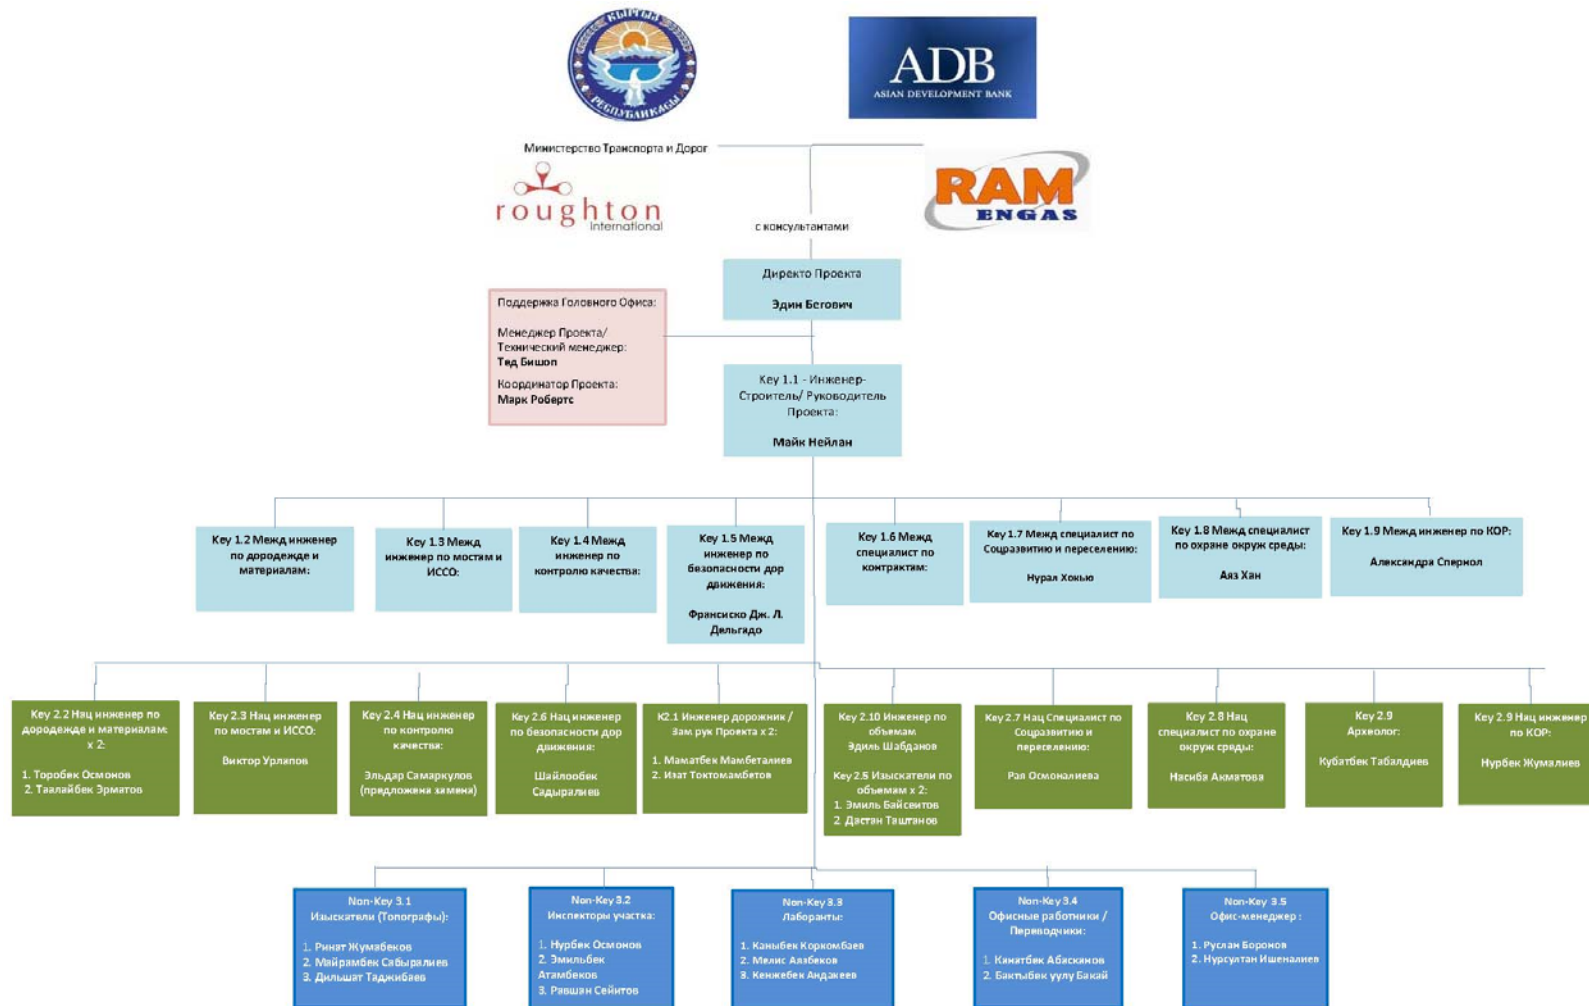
КЫРГЫЗ РЕСПУБЛИКАСЫ

ADB
ASIAN DEVELOPMENT BANK

Министерство Транспорта и Дорог

roughton
International

RAM
ENGAS

с консультантами

Директо Проекта
Эдин Бегович

Поддержка Головного Офиса:
Менеджер Проекта/ Технический менеджер:
Тед Бишоп
Координатор Проекта:
Марк Робертс

Key 1.1 - Инженер-Строитель/ Руководитель Проекта:
Майк Нейлан

Key 1.2 Межд инженер по дородежде и материалам:

Key 1.3 Межд инженер по мостим и ИССО:

Key 1.4 Межд инженер по контролю качества:

Key 1.5 Межд инженер по безопасности дор движения:
Франсиско Дж. Л. Дельгадо

Key 1.6 Межд специалист по контрактам:

Key 1.7 Межд специалист по Соцразвитию и переселению:
Нурал Хокью

Key 1.8 Межд специалист по охране окруж среды:
Аяз Хан

Key 1.9 Межд инженер по КОР:
Александра Сперкол

Key 2.2 Нац инженер по дородежде и материалам: x 2:
1. Торобек Осмонов
2. Таалайбек Эрматов

Key 2.3 Нац инженер по мостам и ИССО:
Виктор Урляпов

Key 2.4 Нац инженер по контролю качества:
Эльдар Самаркулов (предложена химия)

Key 2.6 Нац инженер по безопасности дор движения:
Шайлообек Садыралиев

K2.1 Инженер дорожник / Зам рук Проекта x 2:
1. Маматбек Мамбеталиев
2. Иват Токтомамбетов

Key 2.10 Инженер по объемам
Эдиль Шабданов
Key 2.5 Изыскатели по объемам x 2:
1. Эмиль Байсеитов
2. Дастан Таштанов

Key 2.7 Нац Специалист по Соцразвитию и переселению:
Рая Осмоналиева

Key 2.8 Нац специалист по охране окруж среды:
Насиба Акматова

Key 2.9 Археолог:
Кубатбек Табалдиев

Key 2.9 Нац инженер по КОР:
Нурбек Жумалиев

Non-Key 3.1 Изыскатели (Топографы):
1. Ринат Жумабеков
2. Майрамбек Сабыралиев
3. Дильшат Таджибаев

Non-Key 3.2 Инспекторы участка:
1. Нурбек Осмонов
2. Эмильбек Атамбеков
3. Равшан Сейитов

Non-Key 3.3 Лаборанты:
1. Каныбек Коркомбаев
2. Мелис Аязбеков
3. Кенжебек Андакеев

Non-Key 3.4 Офисные работники / Переводчики:
1. Канатбек Абаскинов
2. Бактыбек уулу Бакай

Non-Key 3.5 Офис-менеджер:
1. Руслан Боронов
2. Нурсултан Ишеналиев